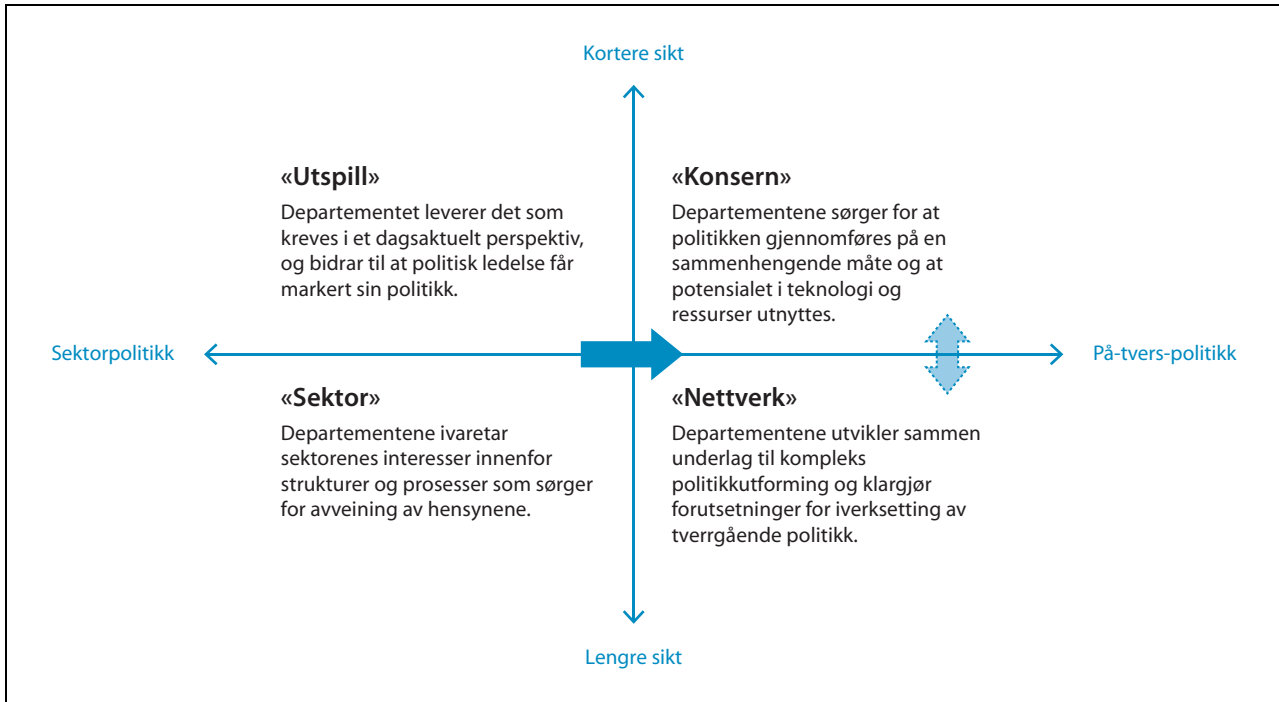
Kortere sikt

«Utspill»
Departementet leverer det som kreves i et dagsaktuelt perspektiv, og bidrar til at politisk ledelse får markert sin politikk.

«Konsern»
Departementene sørger for at politikken gjennomføres på en sammenhengende måte og at potensialet i teknologi og ressurser utnyttes.

Sektorpolitikk

På-tvers-politikk

«Sektor»
Departementene ivaretar sektorenes interesser innenfor strukturer og prosesser som sørger for avveining av hensynene.

«Nettverk»
Departementene utvikler sammen underlag til kompleks politikkutforming og klargjør forutsetninger for iverksetting av tverrgående politikk.

Lengre sikt